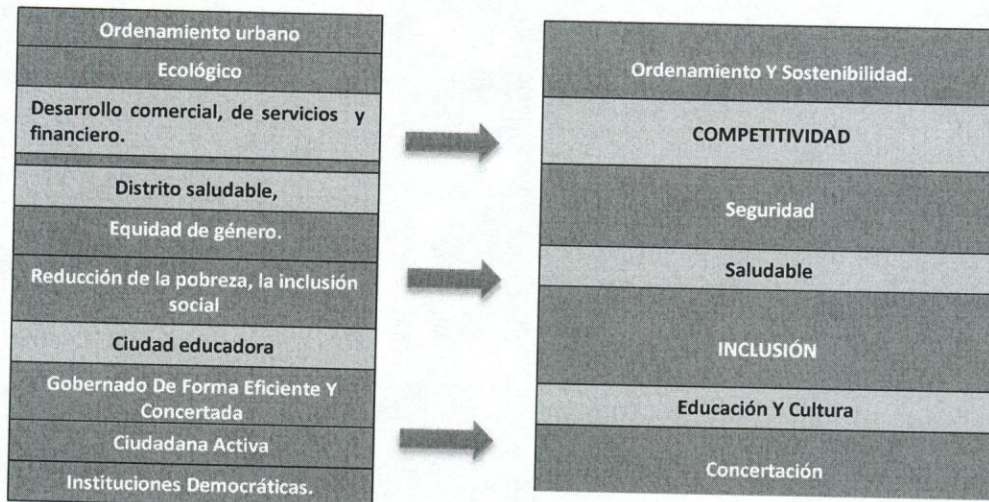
Ordenamiento urbano

Ecológico

Desarrollo comercial, de servicios y financiero.

Distrito saludable,

Equidad de género.

Reducción de la pobreza, la inclusión social

Ciudad educadora

Gobernado De Forma Eficiente Y Concertada

Ciudadana Activa

Instituciones Democráticas.

Ordenamiento Y Sostenibilidad.

COMPETITIVIDAD

Seguridad

Saludable

INCLUSIÓN

Educación Y Cultura

Concertación